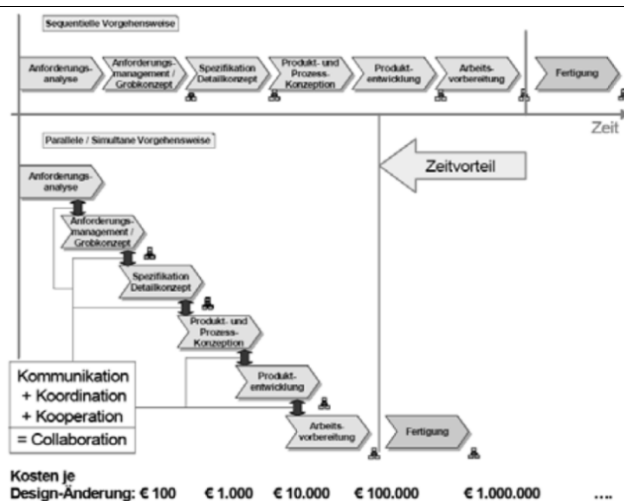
Sequentielle Vorgehensweise

Anforderungsanalyse

Anforderungsmanagement / Grobkonzept

Spezifikation Detailkonzept

Produkt- und Prozess-Konzeption

Produktentwicklung

Arbeitsvorbereitung

Fertigung

Zeit

Parallele / Simultane Vorgehensweise

Zeitvorteil

Anforderungsanalyse

Anforderungsmanagement / Grobkonzept

Spezifikation Detailkonzept

Produkt- und Prozess-Konzeption

Produktentwicklung

Arbeitsvorbereitung

Fertigung

Kommunikation
+ Koordination
+ Kooperation
= Collaboration

Kosten je
Design-Änderung: € 100 € 1.000 € 10.000 € 100.000 € 1.000.000 ...